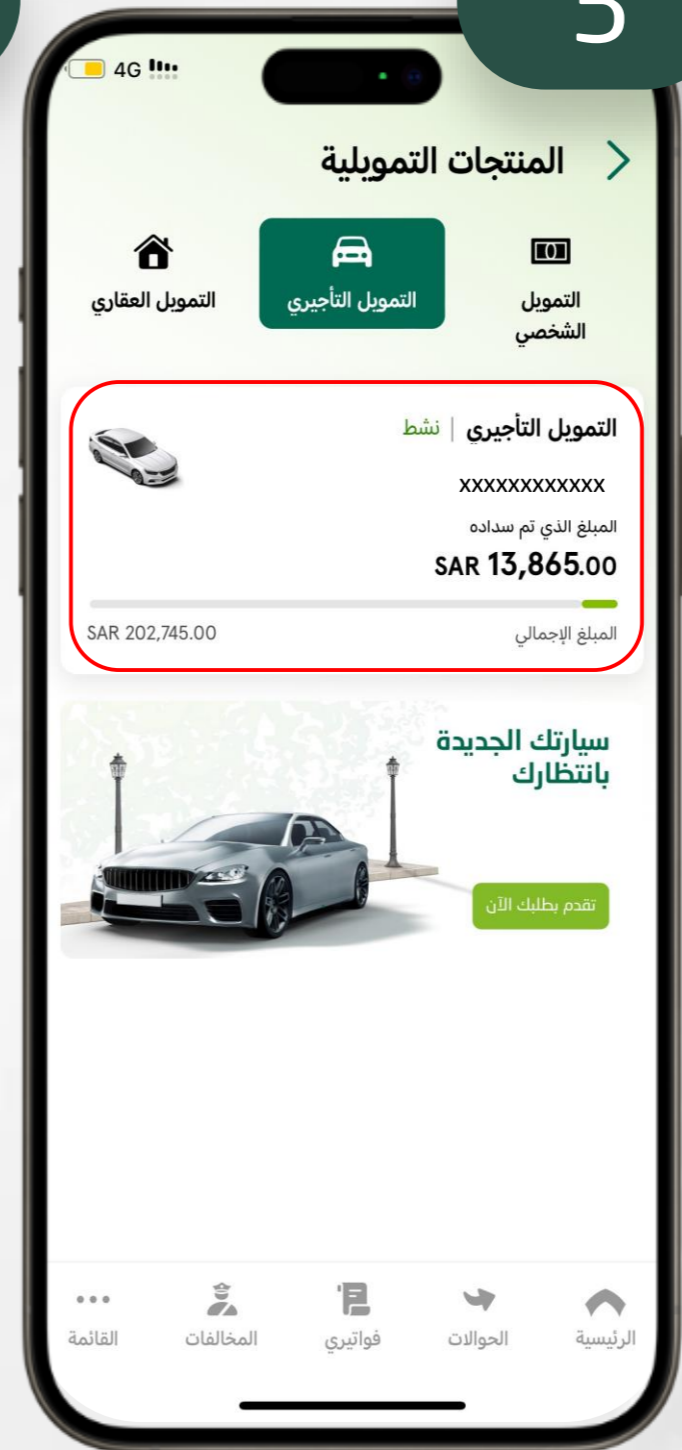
3

4G

المنتجات التمويلية

التمويل العقاري

التمويل التأجيري

التمويل الشخصي

التمويل التأجيري | نشط

XXXXXXXXXXXX

المبلغ الذي تم سداده

SAR 13,865.00

SAR 202,745.00

المبلغ الإجمالي

سيارتك الجديدة بانتظارك

تقدم بطلبك الآن

القائمة

المخالفات

فواتيري

الحوالات

الرئيسية